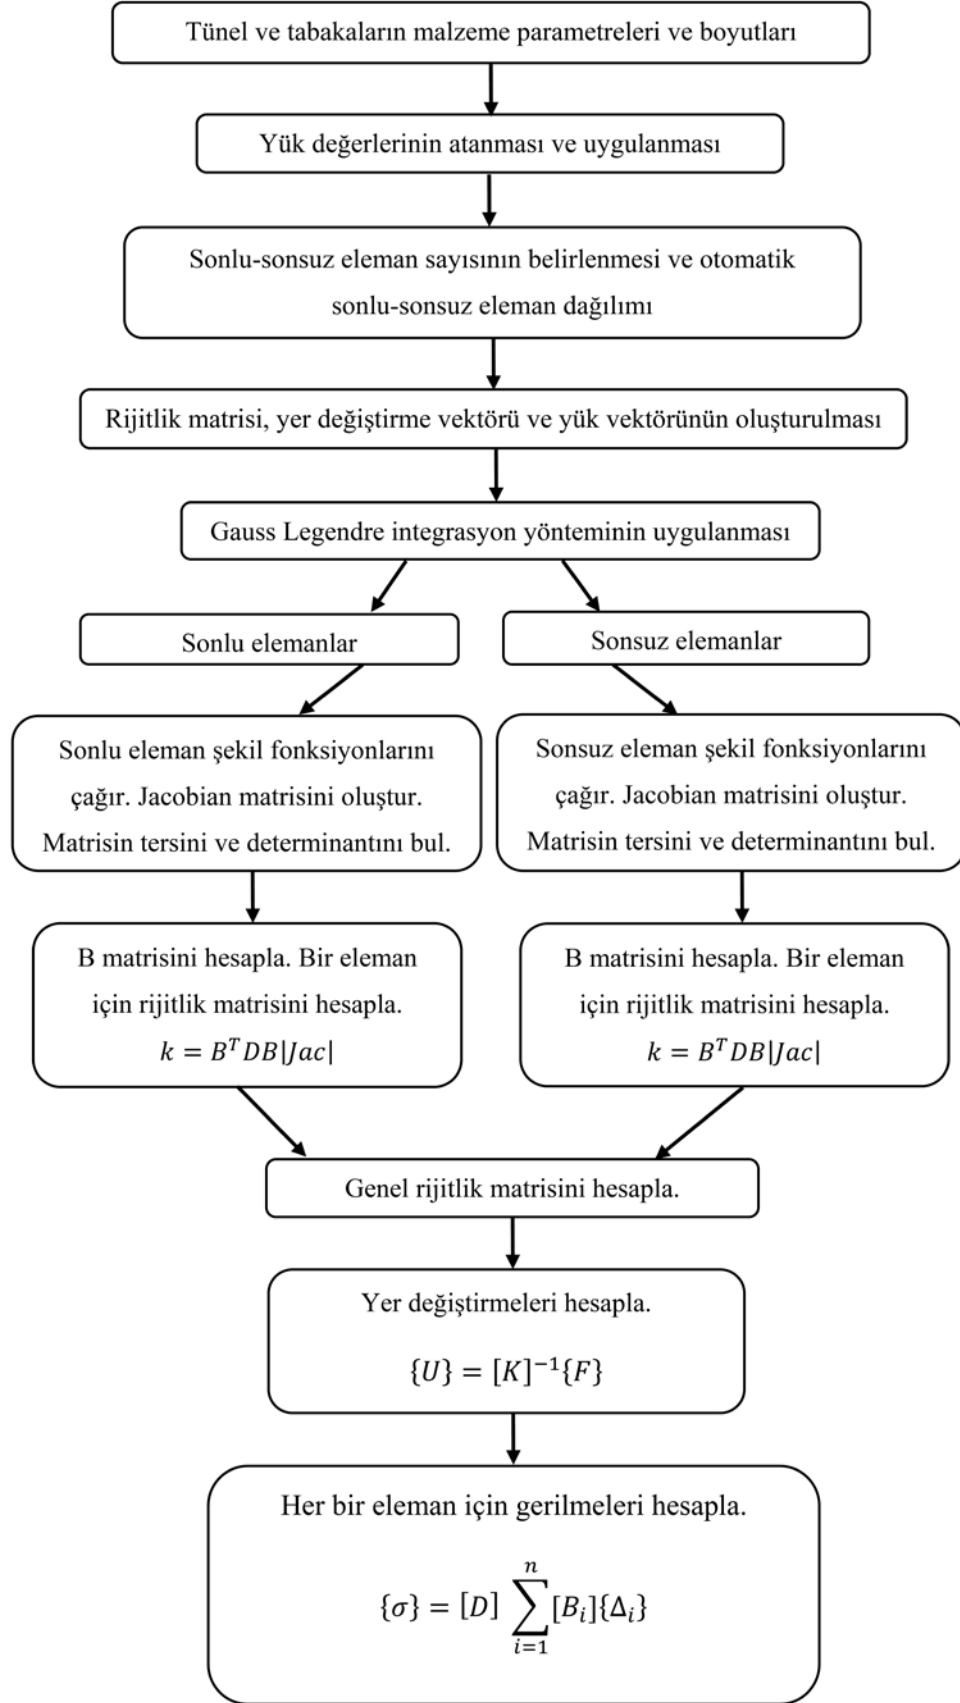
Tünel ve tabakaların malzeme parametreleri ve boyutları

Yük değerlerinin atanması ve uygulanması

Sonlu-sonsuz eleman sayısının belirlenmesi ve otomatik sonlu-sonsuz eleman dağılımı

Rijitlik matrisi, yer değiştirme vektörü ve yük vektörünün oluşturulması

Gauss Legendre integrasyon yönteminin uygulanması

Sonlu elemanlar

Sonsuz elemanlar

Sonlu eleman şekil fonksiyonlarını çağır. Jacobian matrisini oluştur. Matrisin tersini ve determinantını bul.

Sonsuz eleman şekil fonksiyonlarını çağır. Jacobian matrisini oluştur. Matrisin tersini ve determinantını bul.

B matrisini hesapla. Bir eleman için rijitlik matrisini hesapla. $k = B^T DB|Jac|$

B matrisini hesapla. Bir eleman için rijitlik matrisini hesapla. $k = B^T DB|Jac|$

Genel rijitlik matrisini hesapla.

Yer değiştirmeleri hesapla.

$\{U\} = [K]^{-1}\{F\}$

Her bir eleman için gerilmeleri hesapla.

$\{\sigma\} = [D] \sum_{i=1}^{n} [B_i]\{\Delta_i\}$